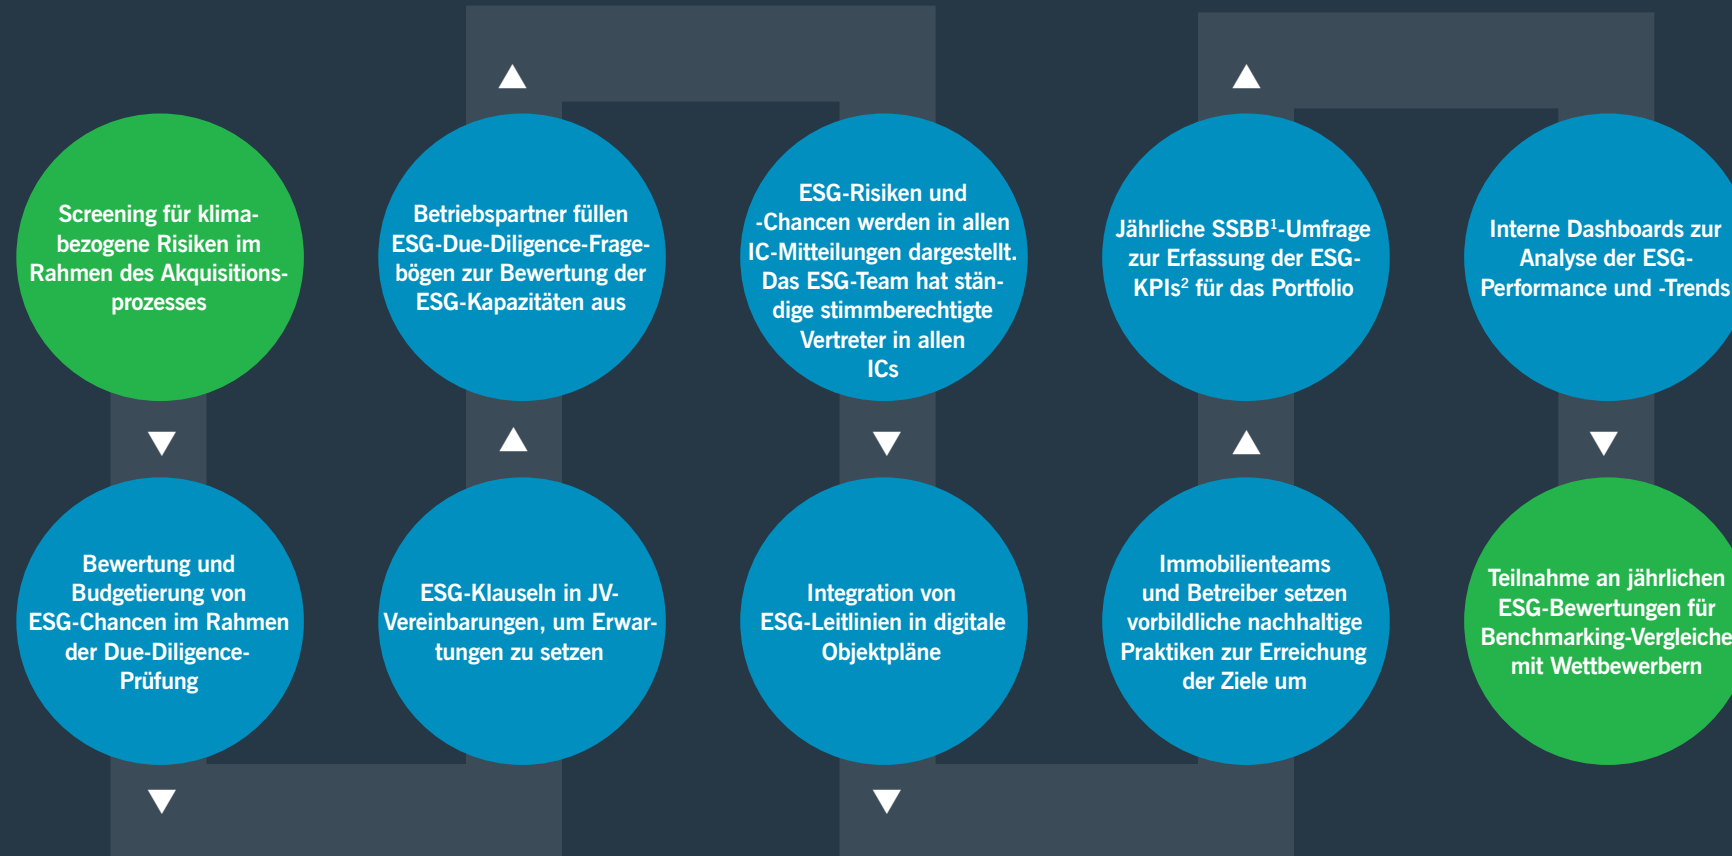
Screening für klimabezogene Risiken im Rahmen des Akquisitionsprozesses

Bewertung und Budgetierung von ESG-Chancen im Rahmen der Due-Diligence-Prüfung

ESG-Klauseln in JV-Vereinbarungen, um Erwartungen zu setzen

Betriebspartner füllen ESG-Due-Diligence-Fragebögen zur Bewertung der ESG-Kapazitäten aus

ESG-Risiken und -Chancen werden in allen IC-Mitteilungen dargestellt. Das ESG-Team hat ständige stimmberechtigte Vertreter in allen ICs

Integration von ESG-Leitlinien in digitale Objektpläne

Immobilienteams und Betreiber setzen vorbildliche nachhaltige Praktiken zur Erreichung der Ziele um

Jährliche SSBB$^1$-Umfrage zur Erfassung der ESG-KPIs$^2$ für das Portfolio

Interne Dashboards zur Analyse der ESG-Performance und -Trends

Teilnahme an jährlichen ESG-Bewertungen für Benchmarking-Vergleiche mit Wettbewerbern